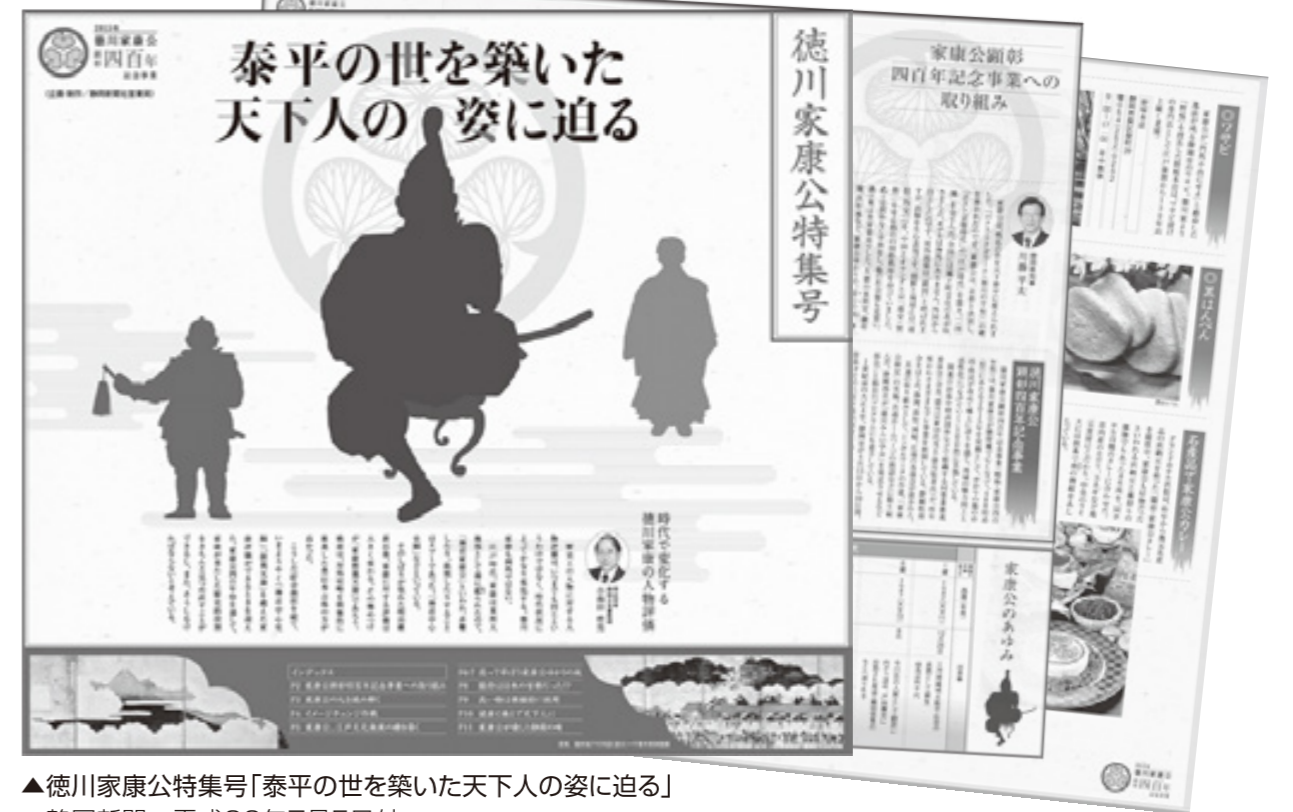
2015年
徳川家康公
顕彰
四百年
記念事業

泰平の世を築いた
天下人の 姿に迫る

徳川家康公特集号

家康公顕彰
四百年記念事業への
取り組み

時代で変化する
徳川家康の人物評価

家康公のあゆみ

▲徳川家康公特集号「泰平の世を築いた天下人の姿に迫る」
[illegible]